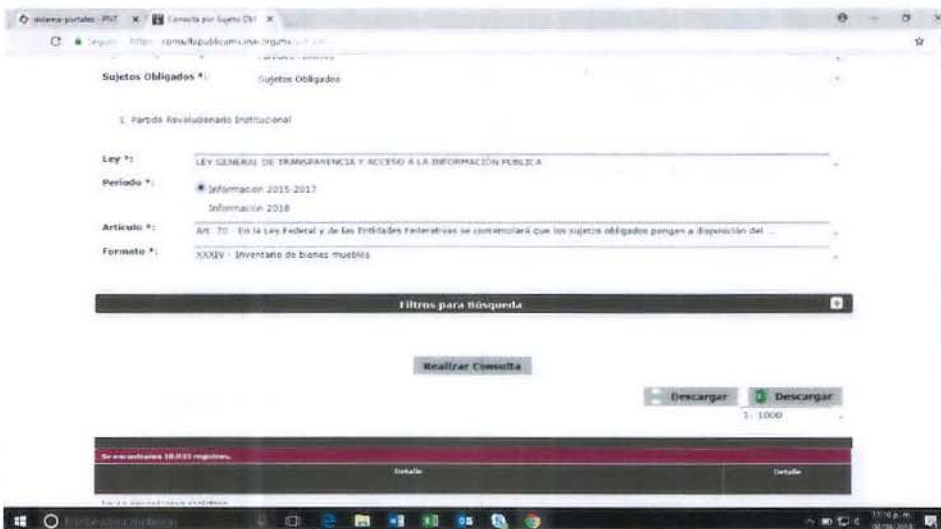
sistema-portales - PNT × Consulta por Sujeto Obl ×

Seguro https://consultapublicamx.inai.org.mx/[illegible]

Sujetos Obligados *: Sujetos Obligados

1. Partido Revolucionario Institucional

Ley *: LEY GENERAL DE TRANSPARENCIA Y ACCESO A LA INFORMACIÓN PÚBLICA

Periodo *: Información 2015-2017

Información 2018

Artículo *: Art. 70 - En la Ley Federal y de las Entidades Federativas se contemplará que los sujetos obligados pongan a disposición del ...

Formato *: XXXIV - Inventario de bienes muebles

Filtros para Búsqueda

Realizar Consulta

Descargar Descargar

1 - 1000

Se encontraron 18,033 registros.

Detalle Detalle

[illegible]